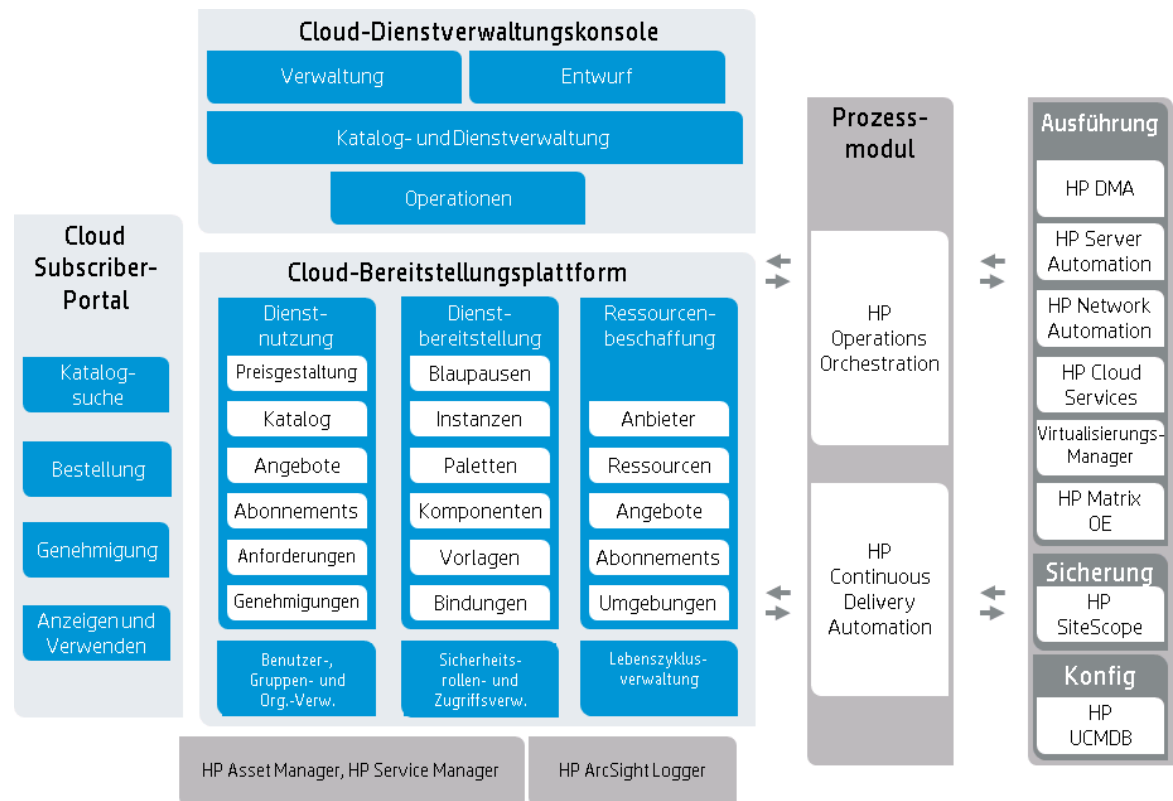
Cloud-Dienstverwaltungskonsole

Verwaltung

Entwurf

Katalog- und Dienstverwaltung

Operationen

Cloud Subscriber-Portal

Katalog-suche

Bestellung

Genehmigung

Anzeigen und Verwenden

Cloud-Bereitstellungsplattform

Dienst-nutzung

Preisgestaltung

Katalog

Angebote

Abonnements

Anforderungen

Genehmigungen

Dienst-bereitstellung

Blaupausen

Instanzen

Paletten

Komponenten

Vorlagen

Bindungen

Ressourcen-beschaffung

Anbieter

Ressourcen

Angebote

Abonnements

Umgebungen

Benutzer-, Gruppen- und Org.-Verw.

Sicherheits-rollen- und Zugriffsverw.

Lebenszyklus-verwaltung

HP Asset Manager, HP Service Manager

HP ArcSight Logger

Prozess-modul

HP Operations Orchestration

HP Continuous Delivery Automation

Ausführung

HP DMA

HP Server Automation

HP Network Automation

HP Cloud Services

Virtualisierungs-Manager

HP Matrix OE

Sicherung

HP SiteScope

Konfig

HP UCMDB